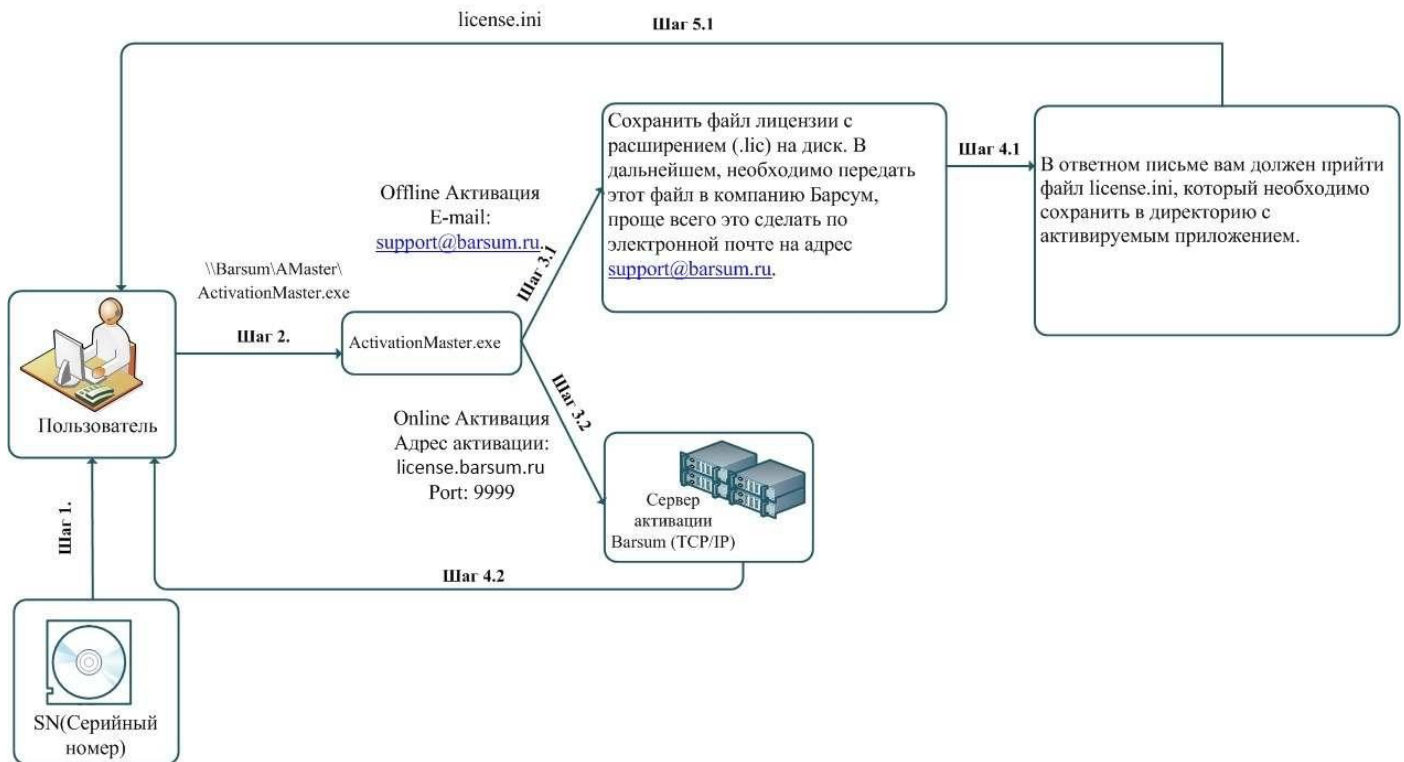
license.ini

Шаг 5.1

Сохранить файл лицензии с расширением (.lic) на диск. В дальнейшем, необходимо передать этот файл в компанию Барсум, проще всего это сделать по электронной почте на адрес support@barsum.ru.

Шаг 4.1

В ответном письме вам должен прийти файл license.ini, который необходимо сохранить в директорию с активируемым приложением.

Offline Активация
E-mail:
support@barsum.ru.

Шаг 3.1

\\Barsum\AMaster\
ActivationMaster.exe

Шаг 2.

ActivationMaster.exe

Шаг 3.2

Пользователь

Online Активация
Адрес активации:
license.barsum.ru
Port: 9999

Сервер
активации
Barsum (TCP/IP)

Шаг 1.

Шаг 4.2

SN(Серийный номер)